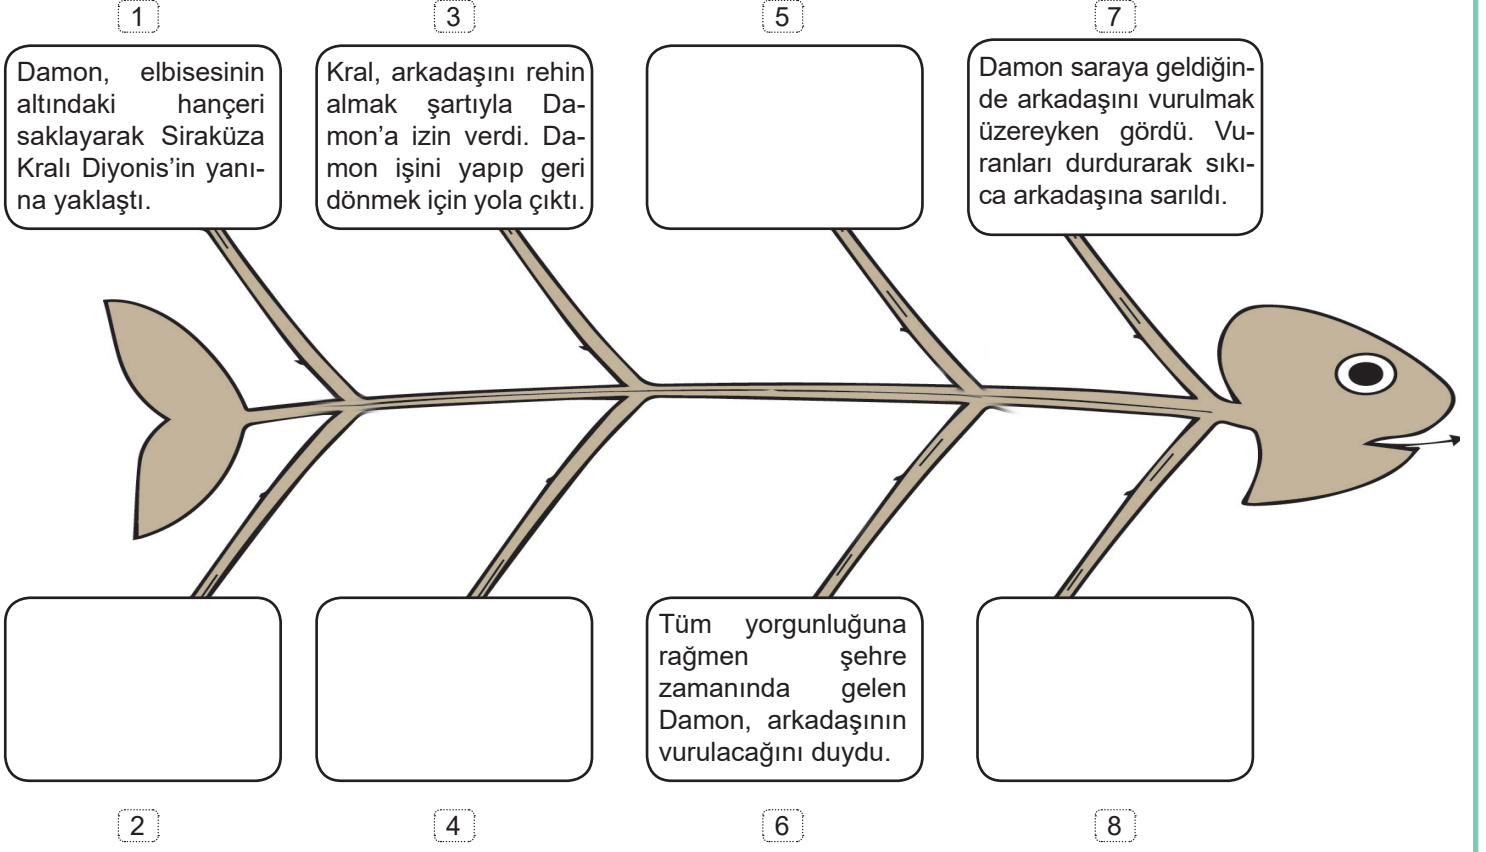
1

Damon, elbisesinin altındaki hançeri saklayarak Siraküza Kralı Diyonis'in yanına yaklaştı.

3

Kral, arkadaşını rehin almak şartıyla Damon'a izin verdi. Damon işini yapıp geri dönmek için yola çıktı.

5

7

Damon saraya geldiğinde arkadaşını vurulmak üzereyken gördü. Vuranları durdurarak sıkıca arkadaşına sarıldı.

Tüm yorgunluğuna rağmen şehre zamanında gelen Damon, arkadaşının vurulacağını duydu.

2

4

6

8